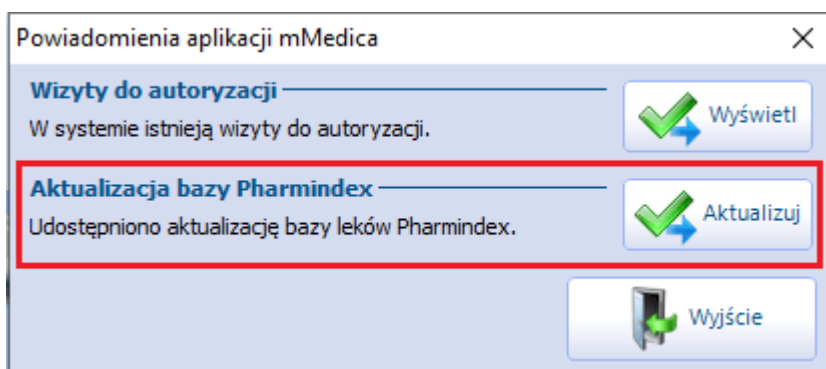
Powiadomienia aplikacji mMedica

X

Wizyty do autoryzacji

W systemie istnieją wizyty do autoryzacji.

Wyświetl

Aktualizacja bazy Pharmindex

Udostępniono aktualizację bazy leków Pharmindex.

Aktualizuj

Wyjście